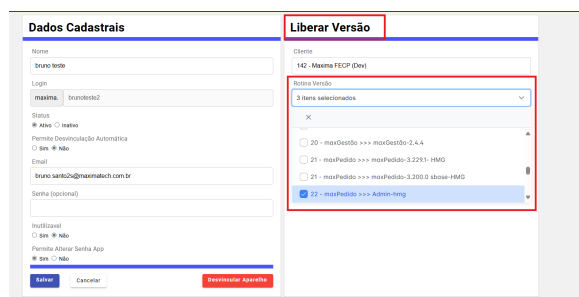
Dados Cadastrais

Nome
bruno teste

Login
maxima. brunoteste2

Status
Ativo Inativo

Permite Desvinculação Automática
Sim Não

Email
bruno.santos@maximatech.com.br

Senha (opcional)

Inutilizavel
Sim Não

Permite Alterar Senha App
Sim Não

Salvar Cancelar Desvincular Aparelho

Liberar Versão

Cliente
142 - Maxima FECP (Dev)

Rotina Versão
3 itens selecionados

×

20 - maxGestão >>> maxGestão-2.4.4
21 - maxPedido >>> maxPedido-3.229.1- HMG
21 - maxPedido >>> maxPedido-3.200.0 sbose-HMG
22 - maxPedido >>> Admin-hmg